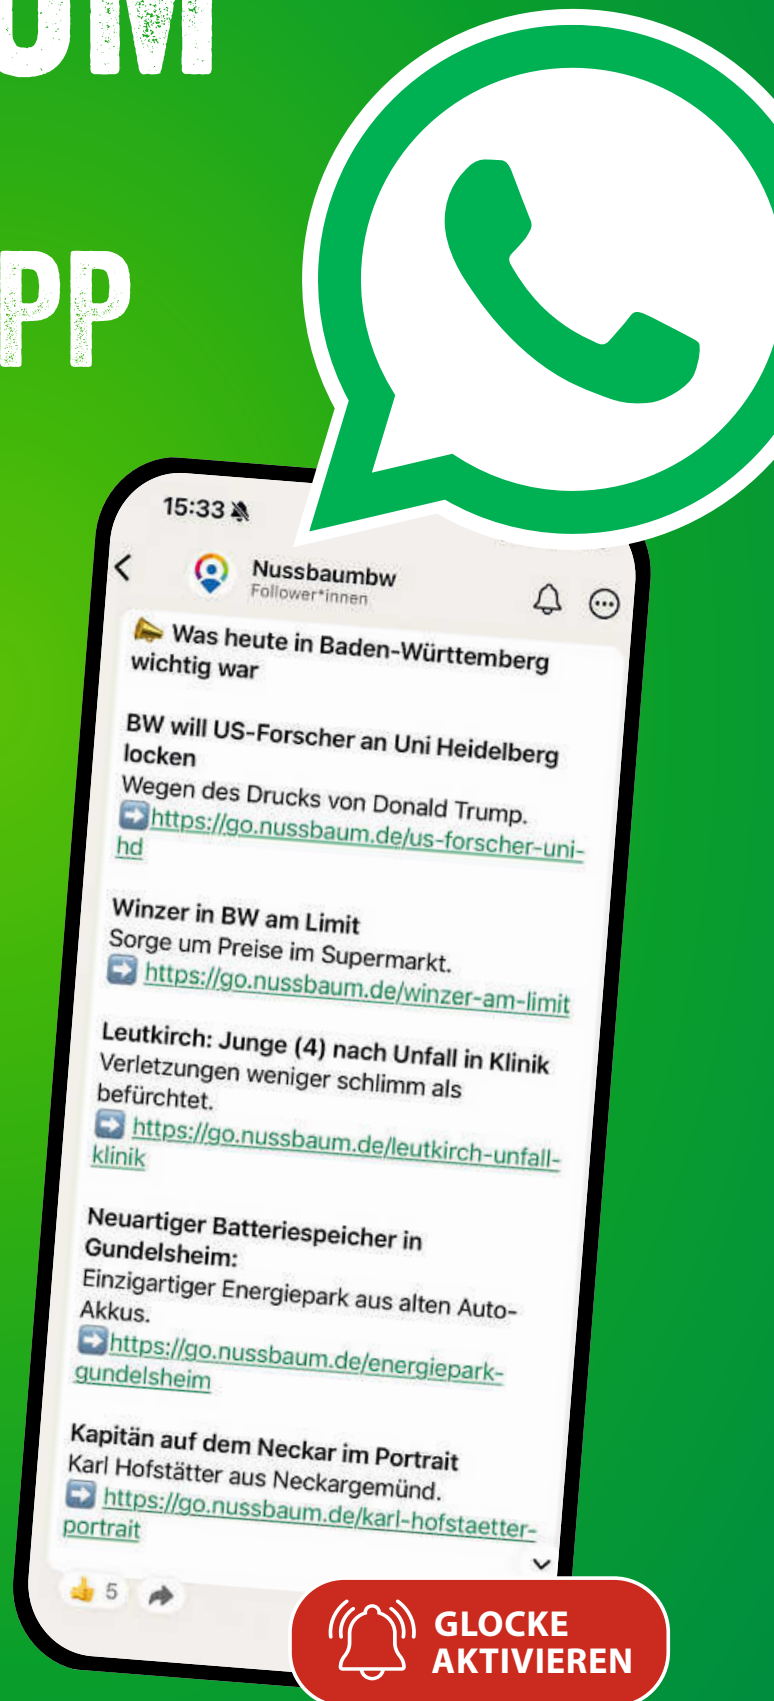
UM

PP

15:33

Nussbaumbw
Follower*innen

Was heute in Baden-Württemberg wichtig war

BW will US-Forscher an Uni Heidelberg locken
Wegen des Drucks von Donald Trump.
https://go.nussbaum.de/us-forscher-uni-hd

Winzer in BW am Limit
Sorge um Preise im Supermarkt.
https://go.nussbaum.de/winzer-am-limit

Leutkirch: Junge (4) nach Unfall in Klinik
Verletzungen weniger schlimm als befürchtet.
https://go.nussbaum.de/leutkirch-unfall-klinik

Neuartiger Batteriespeicher in Gundelsheim:
Einzigartiger Energiepark aus alten Auto-Akkus.
https://go.nussbaum.de/energiepark-gundelsheim

Kapitän auf dem Neckar im Portrait
Karl Hofstätter aus Neckargemünd.
https://go.nussbaum.de/karl-hofstaetter-portrait

5

GLOCKE AKTIVIEREN